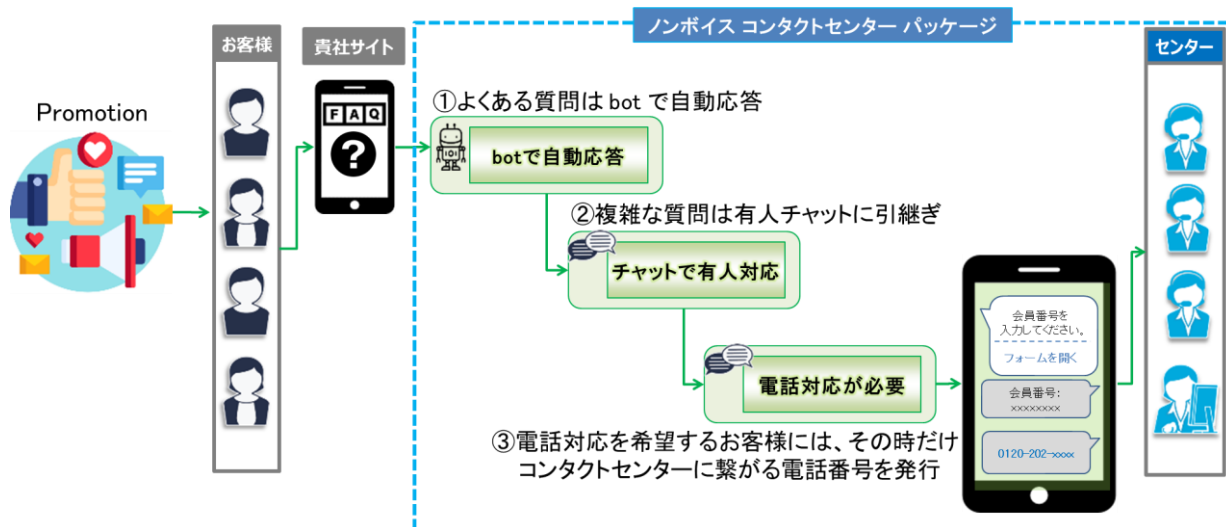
ノンボイス コンタクトセンター パッケージ

Promotion

お客様

貴社サイト

F A Q

センター

①よくある質問は bot で自動応答

botで自動応答

②複雑な質問は有人チャットに引継ぎ

チャットで有人対応

電話対応が必要

会員番号を入力してください。

フォームを開く

会員番号:
××××××××

0120-202-××××

③電話対応を希望するお客様には、その時だけコンタクトセンターに繋がる電話番号を発行